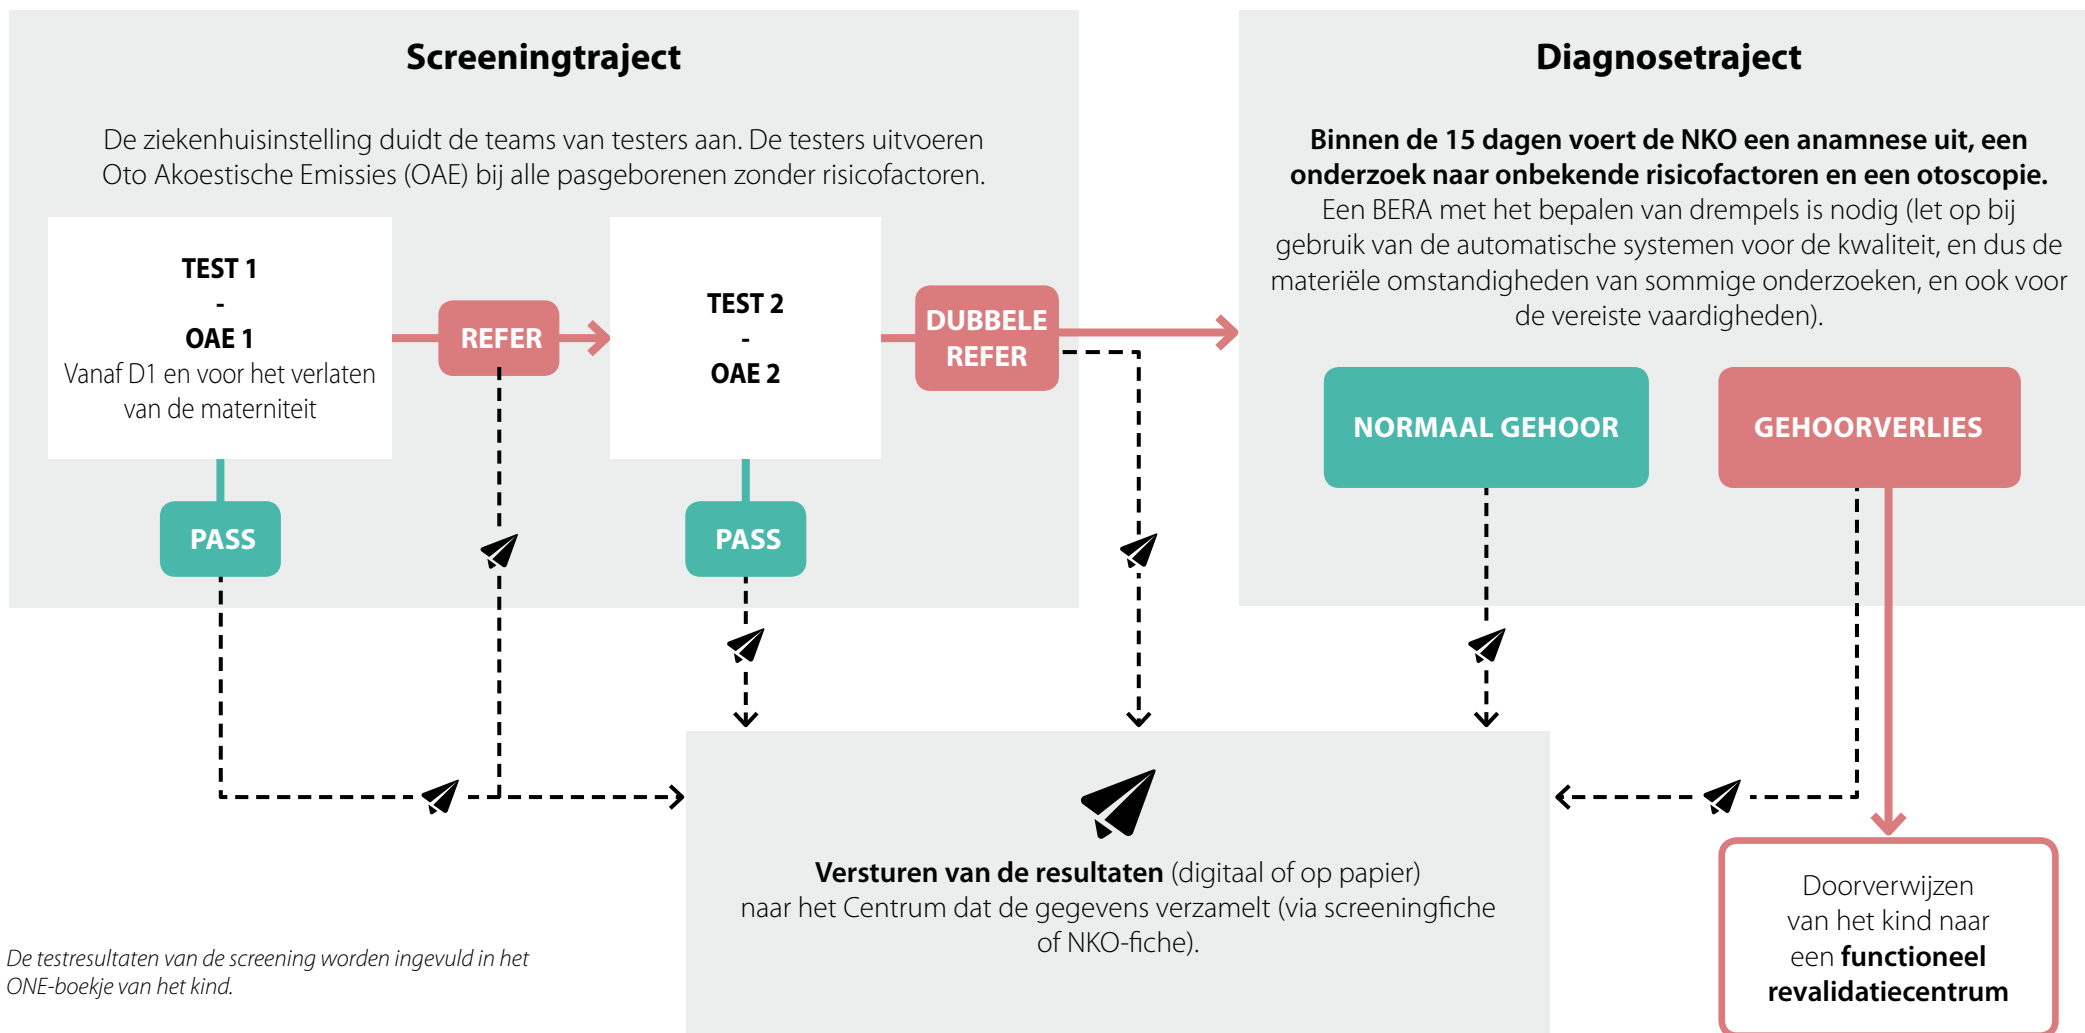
Screeningtraject

De ziekenhuisinstelling duidt de teams van testers aan. De testers uitvoeren Oto Akoestische Emissies (OAE) bij alle pasgeborenen zonder risicofactoren.

TEST 1
-
OAE 1
Vanaf D1 en voor het verlaten van de materniteit

REFER

TEST 2
-
OAE 2

DUBBELE REFER

PASS

PASS

Diagnosetraject

Binnen de 15 dagen voert de NKO een anamnese uit, een onderzoek naar onbekende risicofactoren en een otoscopie. Een BERA met het bepalen van drempels is nodig (let op bij gebruik van de automatische systemen voor de kwaliteit, en dus de materiële omstandigheden van sommige onderzoeken, en ook voor de vereiste vaardigheden).

NORMAAL GEHOOR

GEHOORVERLIES

Versturen van de resultaten (digitaal of op papier) naar het Centrum dat de gegevens verzamelt (via screeningfiche of NKO-fiche).

Doorverwijzen van het kind naar een functioneel revalidatiecentrum

De testresultaten van de screening worden ingevuld in het ONE-boekje van het kind.